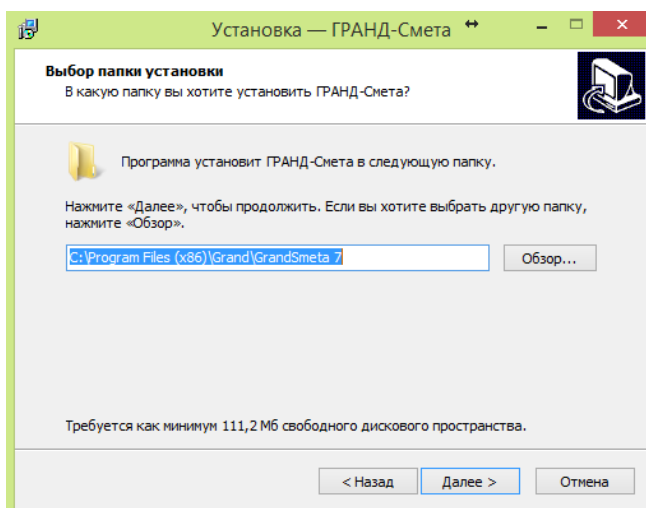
Установка — ГРАНД-Смета

Выбор папки установки
В какую папку вы хотите установить ГРАНД-Смета?

Программа установит ГРАНД-Смета в следующую папку.

Нажмите «Далее», чтобы продолжить. Если вы хотите выбрать другую папку, нажмите «Обзор».

C:\Program Files (x86)\Grand\GrandSmeta 7

Обзор...

Требуется как минимум 111,2 Мб свободного дискового пространства.

< Назад

Далее >

Отмена